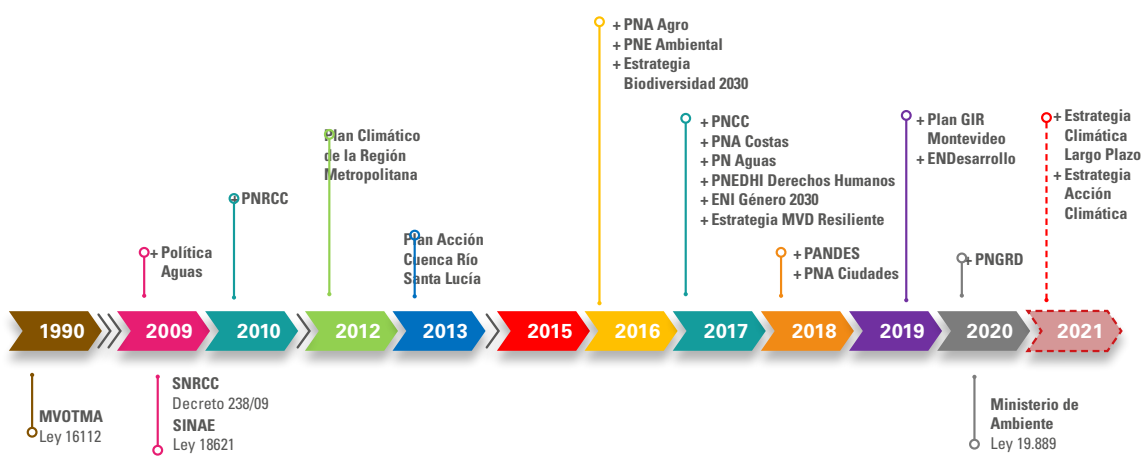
+ PNA Agro
+ PNE Ambiental
+ Estrategia Biodiversidad 2030

Plan Climático de la Región Metropolitana

+ PNCC
+ PNA Costas
+ PN Aguas
+ PNEDHI Derechos Humanos
+ ENI Género 2030
+ Estrategia MVD Resiliente

+ Plan GIR Montevideo
+ ENDesarrollo

+ Estrategia Climática Largo Plazo
+ Estrategia Acción Climática

+ PNRCC

+ Política Aguas

Plan Acción Cuenca Río Santa Lucía

+ PANDES
+ PNA Ciudades

+ PNGRD

1990 2009 2010 2012 2013 2015 2016 2017 2018 2019 2020 2021

MVOTMA
Ley 16112

SNRCC
Decreto 238/09
SINAE
Ley 18621

Ministerio de Ambiente
Ley 19.889